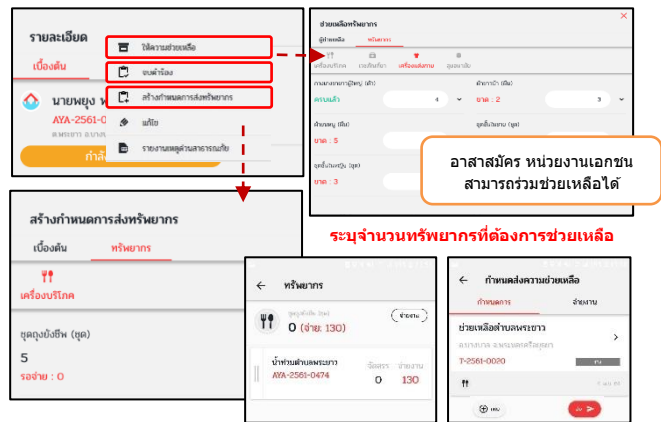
รายละเอียด
เบื้องต้น
นายพยุง ห
AYA-2561-0
กำลั
ให้ความช่วยเหลือ
ขนย้ายร้อง
สร้างกำหนดการส่งทรัพยากร
แก้ไข
รายงานเหตุด่วนสาธารณภัย

ช่วยเหลือทรัพยากร
ผู้ช่วยเหลือ
ทรัพยากร
เครื่องบริโภค
เวชภัณฑ์ยา
เครื่องนุ่งห่ม
อุปกรณ์อื่น
ผ้าห่ม (ผืน)
ครบแล้ว
4
ขาด : 2
3
ขาด : 5
ขาด : 3
อาสาสมัคร หน่วยงานเอกชน สามารถร่วมช่วยเหลือได้

สร้างกำหนดการส่งทรัพยากร
เบื้องต้น
ทรัพยากร
เครื่องบริโภค
ชุดถุงยังชีพ (ชุด)
5
รอจ่าย : 0

ระบุจำนวนทรัพยากรที่ต้องการช่วยเหลือ

ทรัพยากร
ชุดถุงยังชีพ (ชุด)
0 (จ่าย: 130)
จ่ายงาน
น้ำท่วมตำบลพระยาว
AYA-2561-0474
จัดสรร
0
จ่ายงาน
130

กำหนดส่งความช่วยเหลือ
กำหนดการ
จ่ายงาน
ช่วยเหลือตำบลพระยาว
7-2561-0020
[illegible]